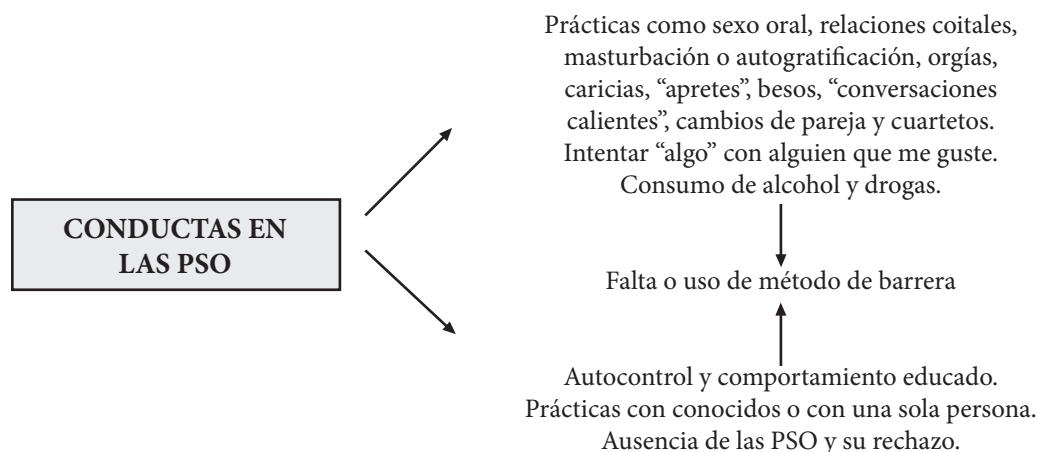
CONDUCTAS EN LAS PSO

Prácticas como sexo oral, relaciones coitales, masturbación o autogratificación, orgías, caricias, "apretes", besos, "conversaciones calientes", cambios de pareja y cuartetos. Intentar "algo" con alguien que me guste. Consumo de alcohol y drogas.

Falta o uso de método de barrera

Autocontrol y comportamiento educado. Prácticas con conocidos o con una sola persona. Ausencia de las PSO y su rechazo.